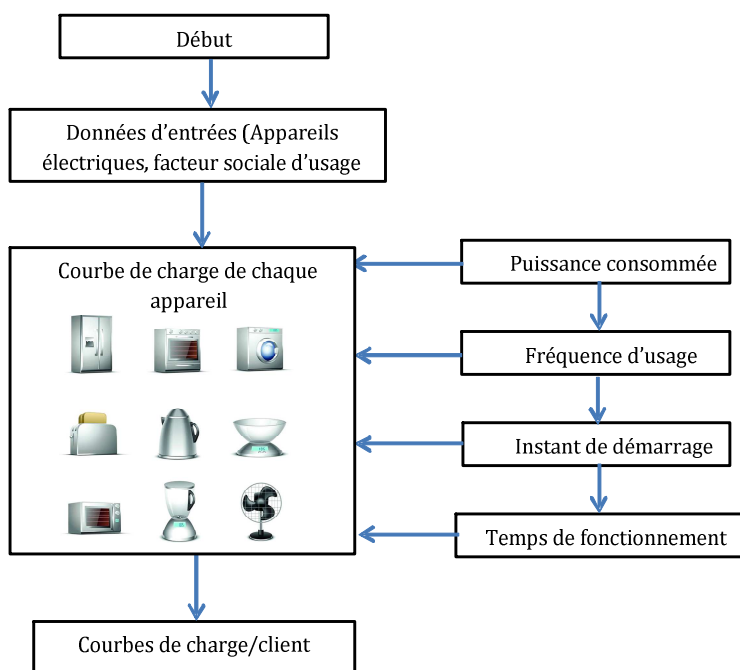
Début

Données d'entrées (Appareils électriques, facteur sociale d'usage

Courbe de charge de chaque appareil

Puissance consommée

Fréquence d'usage

Instant de démarrage

Temps de fonctionnement

Courbes de charge/client